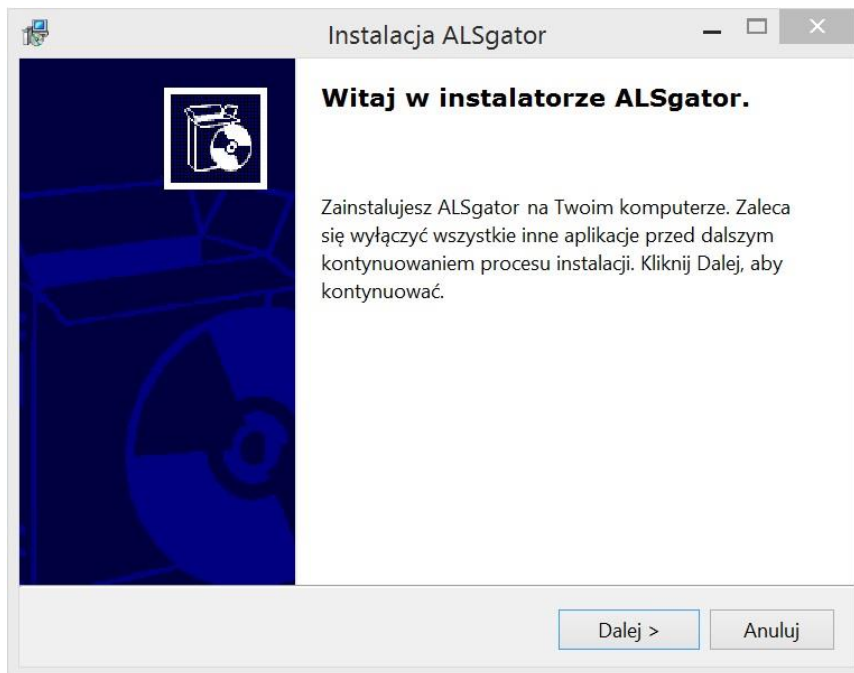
Instalacja ALSgator

Witaj w instalatorze ALSgator.

Zainstalujesz ALSgator na Twoim komputerze. Zaleca się wyłączyć wszystkie inne aplikacje przed dalszym kontynuowaniem procesu instalacji. Kliknij Dalej, aby kontynuować.

Dalej >
Anuluj